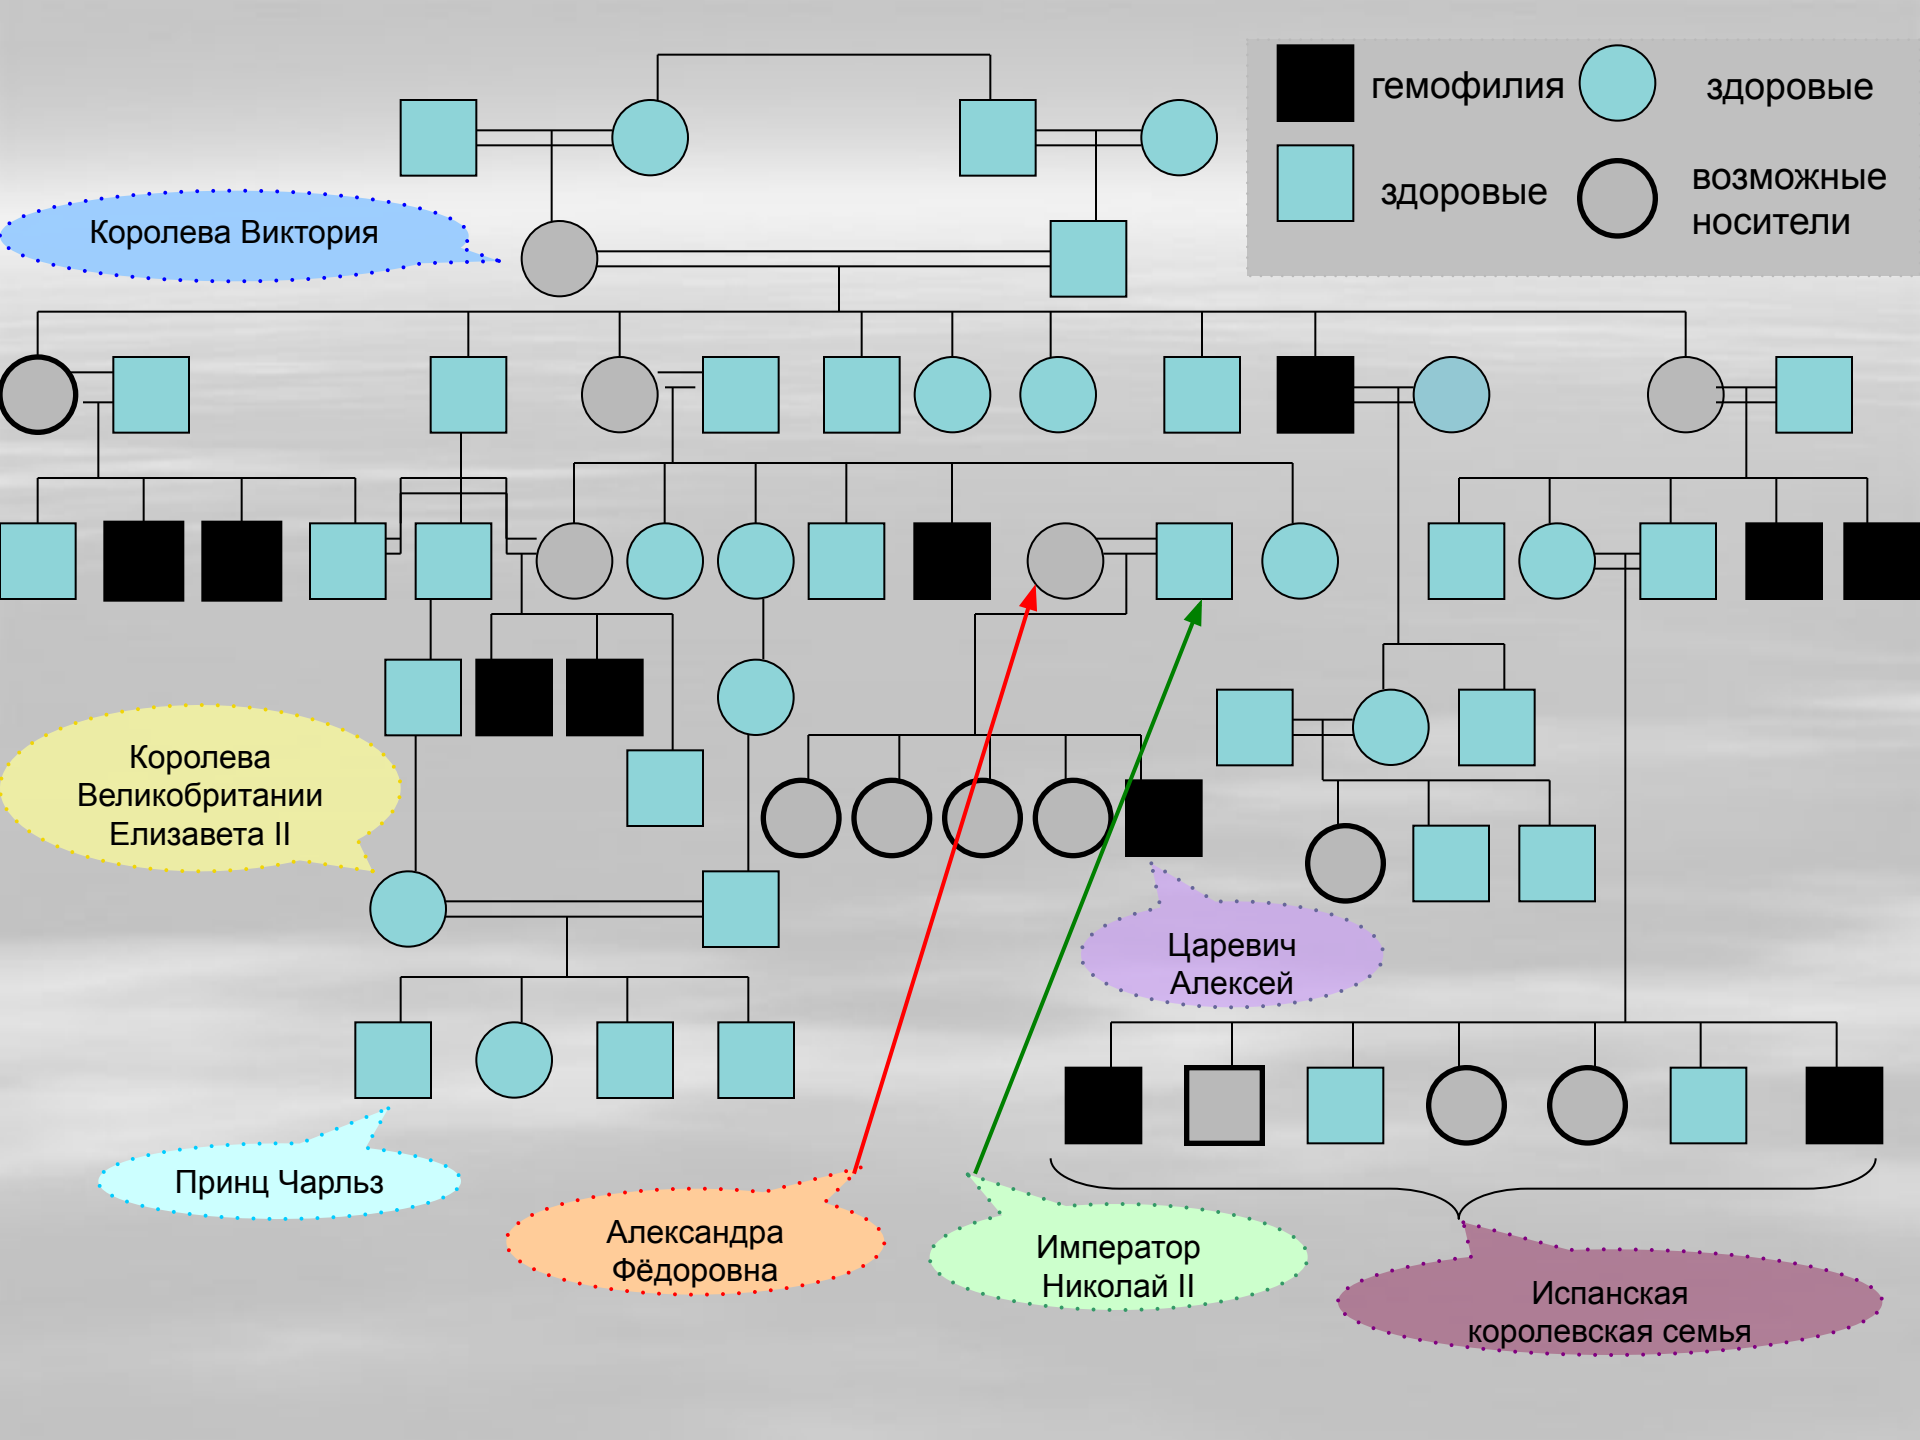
гемофилия

здоровые

здоровые

возможные носители

Королева Виктория

Королева Великобритании Елизавета II

Царевич Алексей

Принц Чарльз

Александра Фёдоровна

Император Николай II

Испанская королевская семья